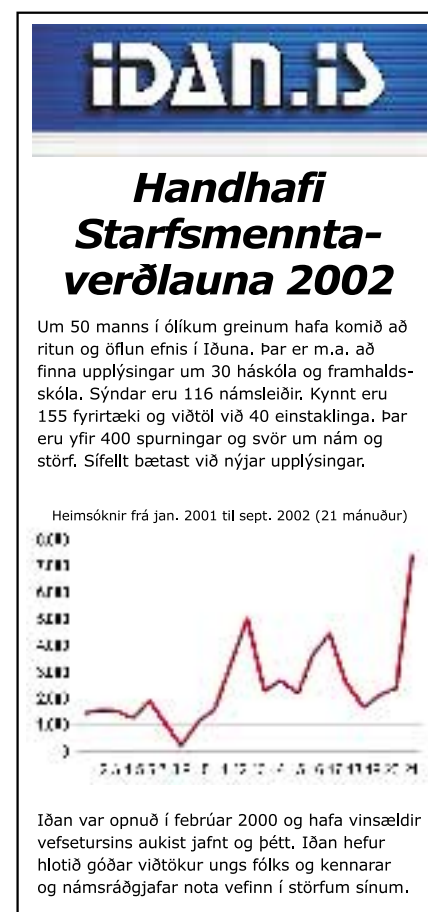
IÐAN.IS

Handhafi Starfsmenntaverðlauna 2002

Um 50 manns í ólíkum greinum hafa komið að ritun og öflun efnis í Iðuna. Þar er m.a. að finna upplýsingar um 30 háskóla og framhaldsskóla. Sýndar eru 116 námsleiðir. Kynnt eru 155 fyrirtæki og viðtöl við 40 einstaklinga. Þar eru yfir 400 spurningar og svör um nám og störf. Sífellt bætast við nýjar upplýsingar.

Heimsóknir frá jan. 2001 til sept. 2002 (21 mánuður)

8000
7000
6000
5000
4000
3000
2000
1000
0

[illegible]

Iðan var opnuð í febrúar 2000 og hafa vinsældir vefsetursins aukist jafnt og þétt. Iðan hefur hlotið góðar viðtökur ungs fólks og kennarar og námsráðgjafar nota vefinn í störfum sínum.